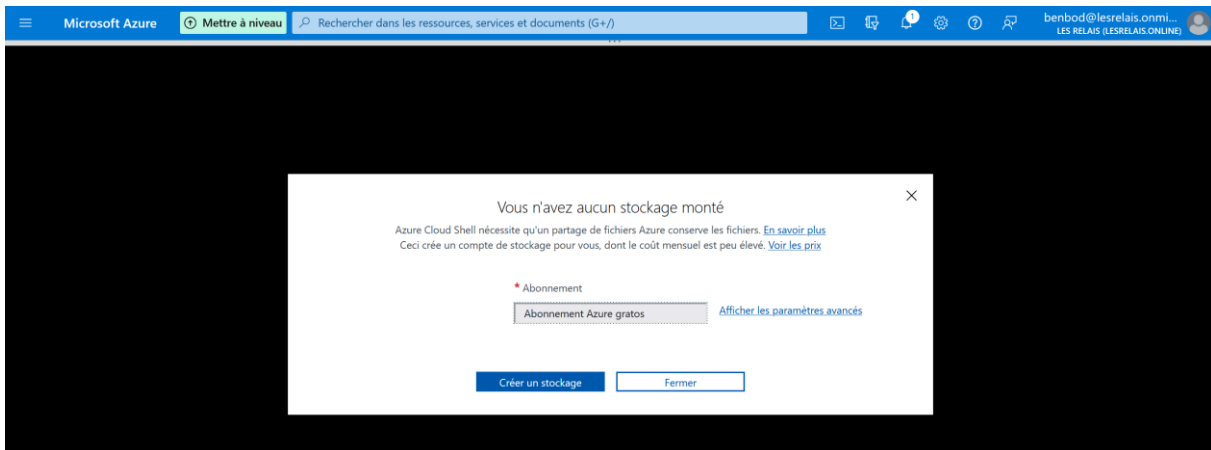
Microsoft Azure
Mettre à niveau
Rechercher dans les ressources, services et documents (G+/)
1
benbod@lesrelais.onmi...
LES RELAIS (LESRELAIS.ONLINE)

Vous n'avez aucun stockage monté
Azure Cloud Shell nécessite qu'un partage de fichiers Azure conserve les fichiers. En savoir plus
Ceci crée un compte de stockage pour vous, dont le coût mensuel est peu élevé. Voir les prix

* Abonnement
Abonnement Azure gratos
Afficher les paramètres avancés

Créer un stockage
Fermer